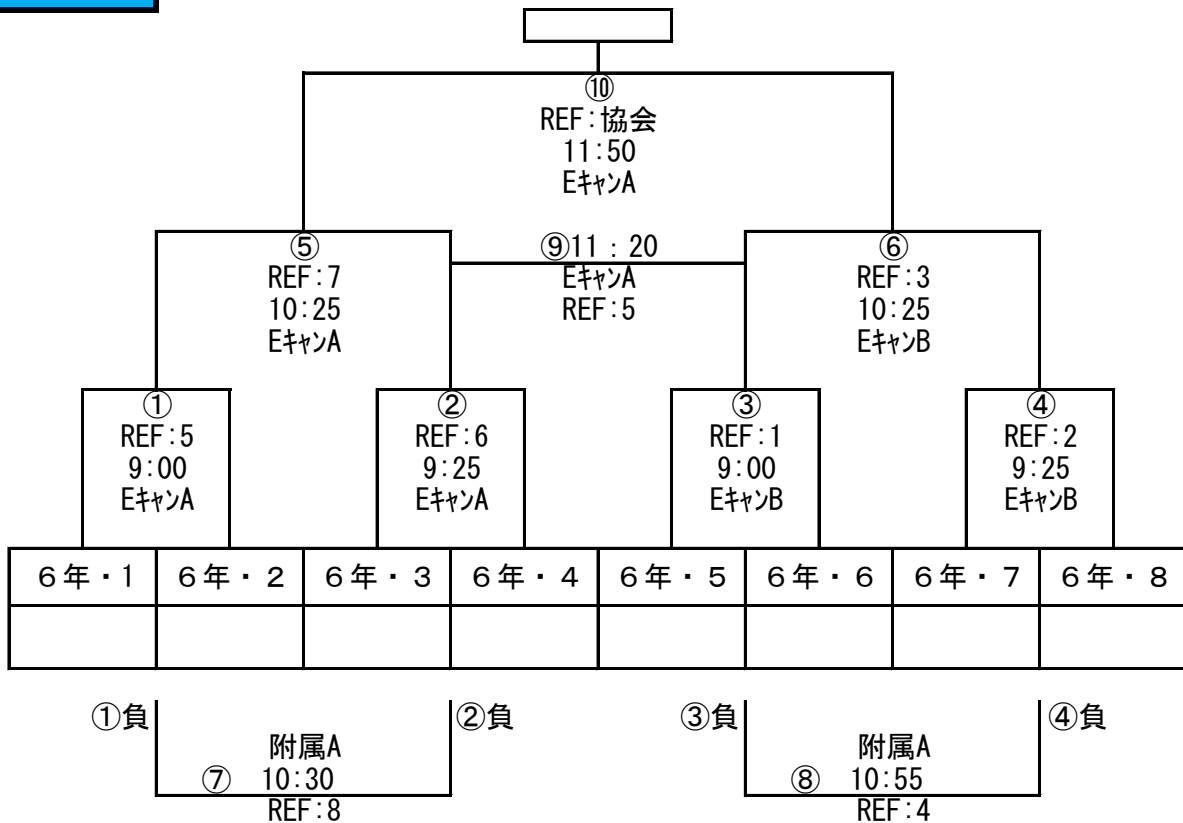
⑩
REF:協会
11:50
EｷｬﾝA

⑤
REF:7
10:25
EｷｬﾝA

⑨11 : 20
EｷｬﾝA
REF:5

⑥
REF:3
10:25
EｷｬﾝB

①
REF:5
9:00
EｷｬﾝA

②
REF:6
9:25
EｷｬﾝA

③
REF:1
9:00
EｷｬﾝB

④
REF:2
9:25
EｷｬﾝB

| 6年・1 | 6年・2 | 6年・3 | 6年・4 | 6年・5 | 6年・6 | 6年・7 | 6年・8 |
|---|---|---|---|---|---|---|---|
| | | | | | | | |

①負 ②負
附属A
⑦ 10:30
REF:8

③負 ④負
附属A
⑧ 10:55
REF:4